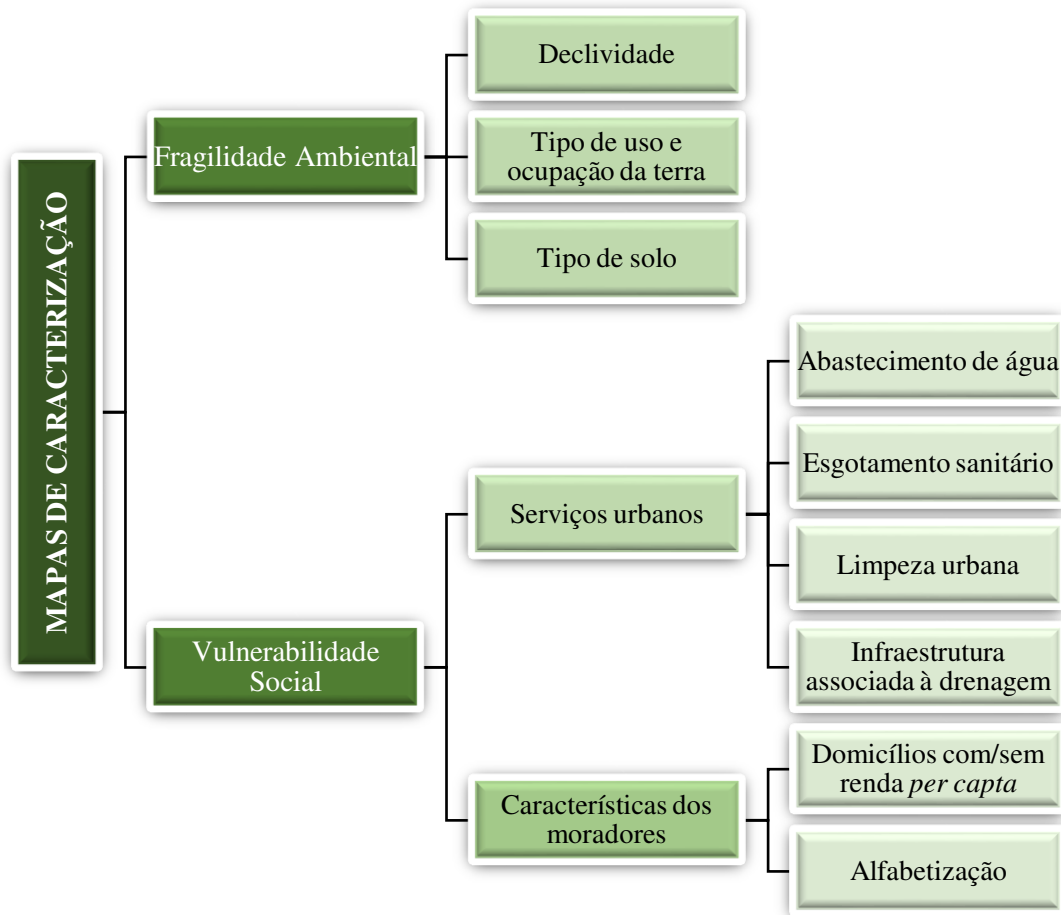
MAPAS DE CARACTERIZAÇÃO

Fragilidade Ambiental

Declividade

Tipo de uso e ocupação da terra

Tipo de solo

Vulnerabilidade Social

Serviços urbanos

Abastecimento de água

Esgotamento sanitário

Limpeza urbana

Infraestrutura associada à drenagem

Características dos moradores

Domicílios com/sem renda *per capta*

Alfabetização